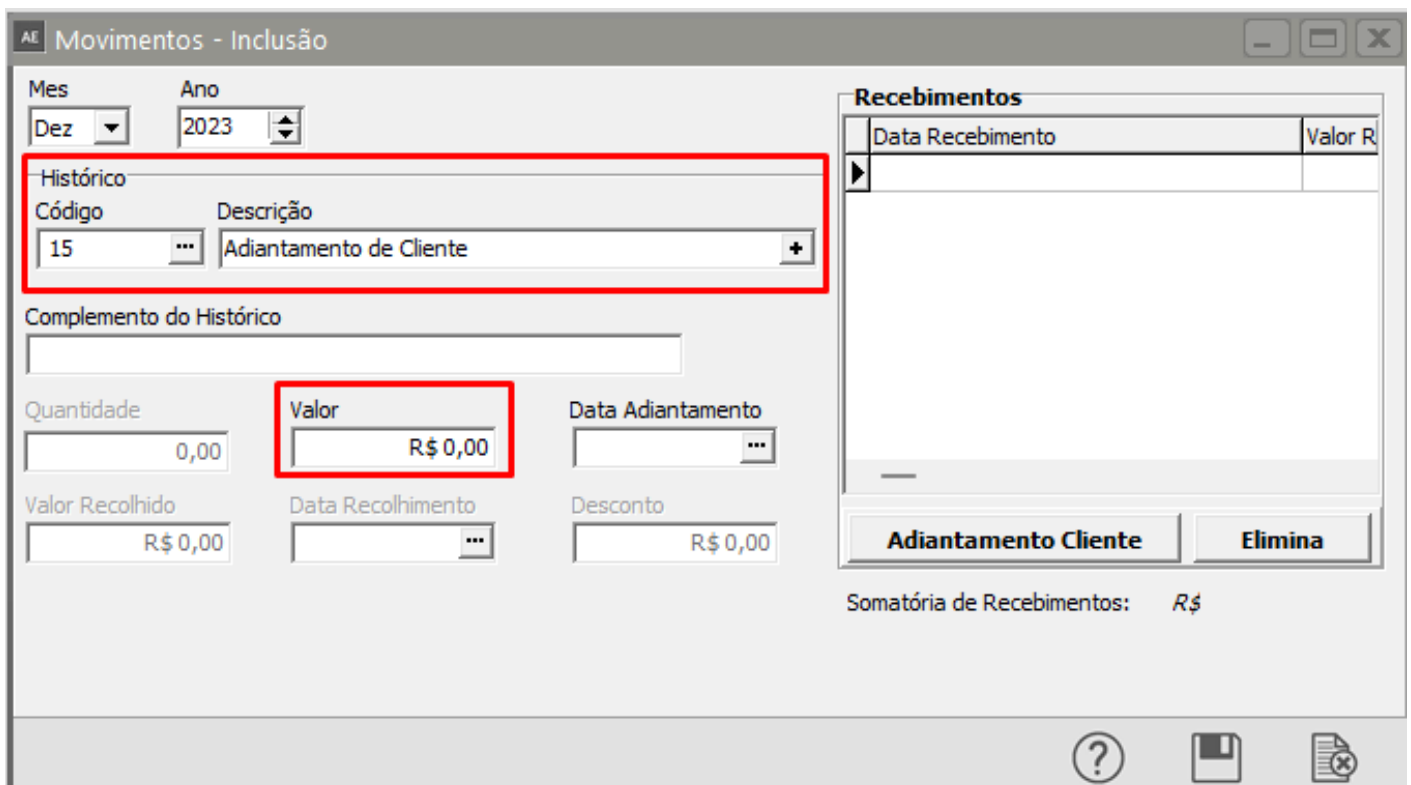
AE Movimentos - Inclusão

Mes
Dez

Ano
2023

Histórico
Código
15
Descrição
Adiantamento de Cliente

Complemento do Histórico

Quantidade
0,00

Valor
R$ 0,00

Data Adiantamento

Valor Recolhido
R$ 0,00

Data Recolhimento

Desconto
R$ 0,00

Recebimentos

| Data Recebimento | Valor R |
|---|---|
| | |

Adiantamento Cliente
Elimina

Somatória de Recebimentos: R$